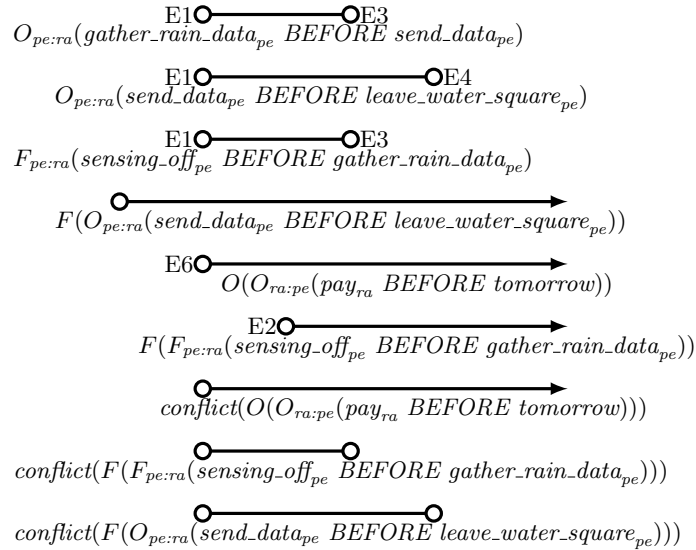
E1 E3
$O_{pe:ra}(gather\_rain\_data_{pe}\ BEFORE\ send\_data_{pe})$

E1 E4
$O_{pe:ra}(send\_data_{pe}\ BEFORE\ leave\_water\_square_{pe})$

E1 E3
$F_{pe:ra}(sensing\_off_{pe}\ BEFORE\ gather\_rain\_data_{pe})$

$F(O_{pe:ra}(send\_data_{pe}\ BEFORE\ leave\_water\_square_{pe}))$

E6
$O(O_{ra:pe}(pay_{ra}\ BEFORE\ tomorrow))$

E2
$F(F_{pe:ra}(sensing\_off_{pe}\ BEFORE\ gather\_rain\_data_{pe}))$

$conflict(O(O_{ra:pe}(pay_{ra}\ BEFORE\ tomorrow)))$

$conflict(F(F_{pe:ra}(sensing\_off_{pe}\ BEFORE\ gather\_rain\_data_{pe})))$

$conflict(F(O_{pe:ra}(send\_data_{pe}\ BEFORE\ leave\_water\_square_{pe})))$